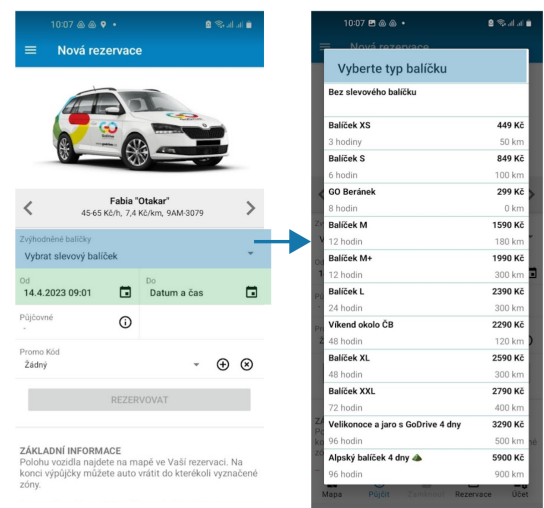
10:07

Nová rezervace

GO

Fabia "Otakar"
45-65 Kč/h, 7,4 Kč/km, 9AM-3079

Zvýhodněné balíčky
Vybrat slevový balíček

Od
14.4.2023 09:01

Do
Datum a čas

Půjčovné
-

Promo Kód
Žádný

REZERVOVAT

ZÁKLADNÍ INFORMACE
Polohu vozidla najdete na mapě ve Vaší rezervaci. Na konci výpůjčky můžete auto vrátit do kterékoli vyznačené zóny.

10:07

Nová rezervace

Vyberte typ balíčku

Bez slevového balíčku

| | |
|---|---|
| Balíček XS | 449 Kč |
| 3 hodiny | 50 km |
| Balíček S | 849 Kč |
| 6 hodin | 100 km |
| GO Beránek | 299 Kč |
| 8 hodin | 0 km |
| Balíček M | 1590 Kč |
| 12 hodin | 180 km |
| Balíček M+ | 1990 Kč |
| 12 hodin | 300 km |
| Balíček L | 2390 Kč |
| 24 hodin | 300 km |
| Víkend okolo ČB | 2290 Kč |
| 48 hodin | 120 km |
| Balíček XL | 2590 Kč |
| 48 hodin | 300 km |
| Balíček XXL | 2790 Kč |
| 72 hodin | 400 km |
| Velikonoce a jaro s GoDrive 4 dny | 3290 Kč |
| 96 hodin | 500 km |
| Alpský balíček 4 dny | 5900 Kč |
| 96 hodin | 900 km |

Mapa Půjčit Zendesk Rezervace Účet